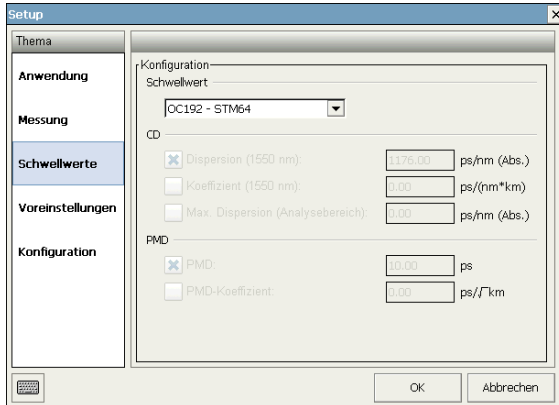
Setup

Thema

Anwendung

Messung

Schwellwerte

Voreinstellungen

Konfiguration

Konfiguration

Schwellwert

OC192 - STM64

CD

Dispersion (1550 nm): 1176.00 ps/nm (Abs.)

Koeffizient (1550 nm): 0.00 ps/(nm*km)

Max. Dispersion (Analysebereich): 0.00 ps/nm (Abs.)

PMD

PMD: 10.00 ps

PMD-Koeffizient: 0.00 ps/$\sqrt{}$km

OK

Abbrechen